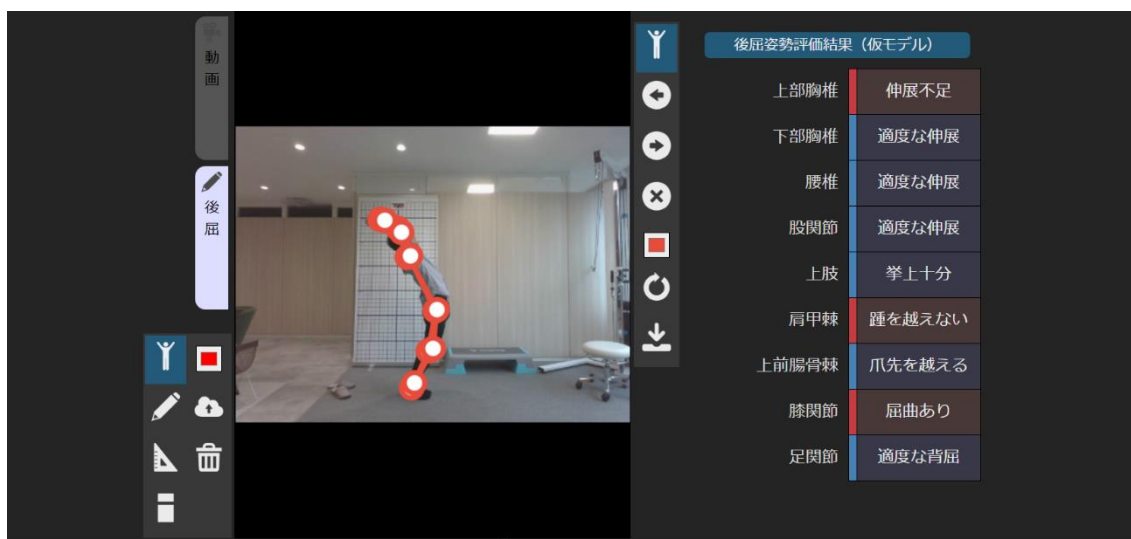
動画

後屈

後屈姿勢評価結果（仮モデル）

| | |
|---|---|
| 上部胸椎 | 伸展不足 |
| 下部胸椎 | 適度な伸展 |
| 腰椎 | 適度な伸展 |
| 股関節 | 適度な伸展 |
| 上肢 | 挙上十分 |
| 肩甲棘 | 踵を越えない |
| 上前腸骨棘 | 爪先を越える |
| 膝関節 | 屈曲あり |
| 足関節 | 適度な背屈 |